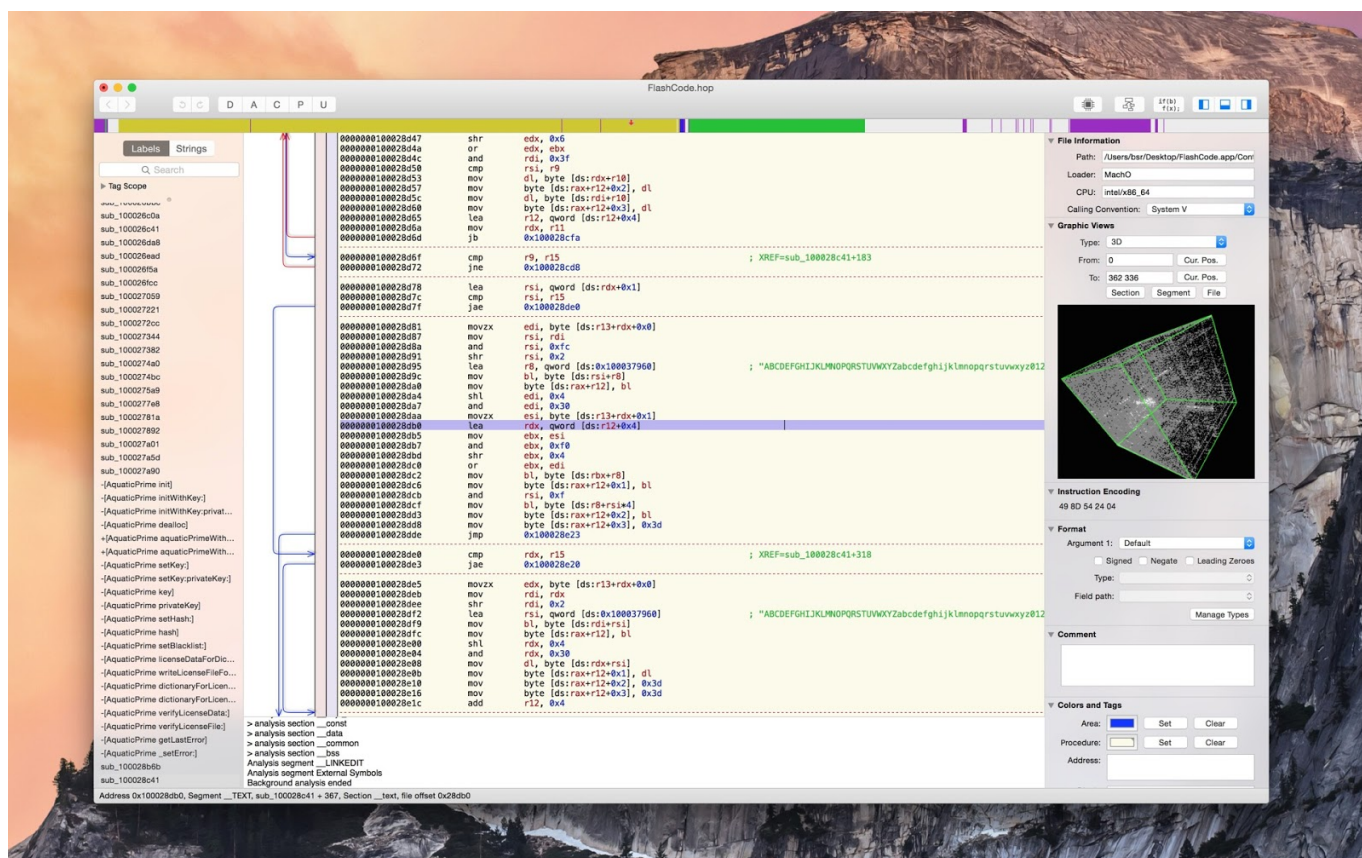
FlashCode.hop

D A C P U

Labels Strings
Search
Tag Scope
sub_100026c0a
sub_100026c41
sub_100026da8
sub_100026ead
sub_100026f5a
sub_100026fcc
sub_100027059
sub_100027221
sub_1000272cc
sub_100027344
sub_100027382
sub_1000274a0
sub_1000274bc
sub_1000275a9
sub_1000277e8
sub_10002781a
sub_100027892
sub_100027a01
sub_100027a5d
sub_100027a90
-[AquaticPrime init]
-[AquaticPrime initWithKey:]
-[AquaticPrime initWithKey:privat...
-[AquaticPrime dealloc]
+[AquaticPrime aquaticPrimeWith...
+[AquaticPrime aquaticPrimeWith...
-[AquaticPrime setKey:]
-[AquaticPrime setKey:privateKey:]
-[AquaticPrime key]
-[AquaticPrime privateKey]
-[AquaticPrime setHash:]
-[AquaticPrime hash]
-[AquaticPrime setBlacklist:]
-[AquaticPrime licenseDataForDic...
-[AquaticPrime writeLicenseFileFo...
-[AquaticPrime dictionaryForLicen...
-[AquaticPrime dictionaryForLicen...
-[AquaticPrime verifyLicenseData:]
-[AquaticPrime verifyLicenseFile:]
-[AquaticPrime getLastError]
-[AquaticPrime _setError:]
sub_100028b6b
sub_100028c41

0000000100028d47 shr edx, 0x6
0000000100028d4a or edx, ebx
0000000100028d4c and rdi, 0x3f
0000000100028d50 cmp rsi, r9
0000000100028d53 mov dl, byte [ds:rdx+r10]
0000000100028d57 mov byte [ds:rax+r12+0x2], dl
0000000100028d5c mov dl, byte [ds:rdi+r10]
0000000100028d60 mov byte [ds:rax+r12+0x3], dl
0000000100028d65 lea r12, qword [ds:r12+0x4]
0000000100028d6a mov rdx, r11
0000000100028d6d jb 0x100028cfa

0000000100028d6f cmp r9, r15 ; XREF=sub_100028c41+183
0000000100028d72 jne 0x100028cd8

0000000100028d78 lea rsi, qword [ds:rdx+0x1]
0000000100028d7c cmp rsi, r15
0000000100028d7f jae 0x100028de0

0000000100028d81 movzx edi, byte [ds:r13+rdx+0x0]
0000000100028d87 mov rsi, rdi
0000000100028d8a and rsi, 0xfc
0000000100028d91 shr rsi, 0x2
0000000100028d95 lea r8, qword [ds:0x100037960] ; "ABCDEFGHIJKLMNOPQRSTUVWXYZabcdefghijklmnopqrstuvwxyz012
0000000100028d9c mov bl, byte [ds:rsi+r8]
0000000100028da0 mov byte [ds:rax+r12], bl
0000000100028da4 shl edi, 0x4
0000000100028da7 and edi, 0x30
0000000100028daa movzx esi, byte [ds:r13+rdx+0x1]
0000000100028db0 lea rdx, qword [ds:r12+0x4]
0000000100028db5 mov ebx, esi
0000000100028db7 and ebx, 0xf0
0000000100028dbd shr ebx, 0x4
0000000100028dc0 or ebx, edi
0000000100028dc2 mov bl, byte [ds:rbx+r8]
0000000100028dc6 mov byte [ds:rax+r12+0x1], bl
0000000100028dcb and rsi, 0xf
0000000100028dcf mov bl, byte [ds:r8+rsi*4]
0000000100028dd3 mov byte [ds:rax+r12+0x2], bl
0000000100028dd8 mov byte [ds:rax+r12+0x3], 0x3d
0000000100028dde jmp 0x100028e23

0000000100028de0 cmp rdx, r15 ; XREF=sub_100028c41+318
0000000100028de3 jae 0x100028e20

0000000100028de5 movzx edx, byte [ds:r13+rdx+0x0]
0000000100028deb mov rdi, rdx
0000000100028dee shr rdi, 0x2
0000000100028df2 lea rsi, qword [ds:0x100037960] ; "ABCDEFGHIJKLMNOPQRSTUVWXYZabcdefghijklmnopqrstuvwxyz012
0000000100028df9 mov bl, byte [ds:rdi+rsi]
0000000100028dfc mov byte [ds:rax+r12], bl
0000000100028e00 shl rdx, 0x4
0000000100028e04 and rdx, 0x30
0000000100028e08 mov dl, byte [ds:rdx+rsi]
0000000100028e0b mov byte [ds:rax+r12+0x1], dl
0000000100028e10 mov byte [ds:rax+r12+0x2], 0x3d
0000000100028e16 mov byte [ds:rax+r12+0x3], 0x3d
0000000100028e1c add r12, 0x4

> analysis section __const
> analysis section __data
> analysis section __common
> analysis section __bss
Analysis segment __LINKEDIT
Analysis segment External Symbols
Background analysis ended

Address 0x100028db0, Segment __TEXT, sub_100028c41 + 367, Section __text, file offset 0x28db0

File Information
Path: /Users/bsr/Desktop/FlashCode.app/Cont
Loader: MachO
CPU: intel/x86_64
Calling Convention: System V
Graphic Views
Type: 3D
From: 0 Cur. Pos.
To: 362 336 Cur. Pos.
Section Segment File
Instruction Encoding
49 8D 54 24 04
Format
Argument 1: Default
Signed Negate Leading Zeroes
Type:
Field path:
Manage Types
Comment
Colors and Tags
Area: Set Clear
Procedure: Set Clear
Address: